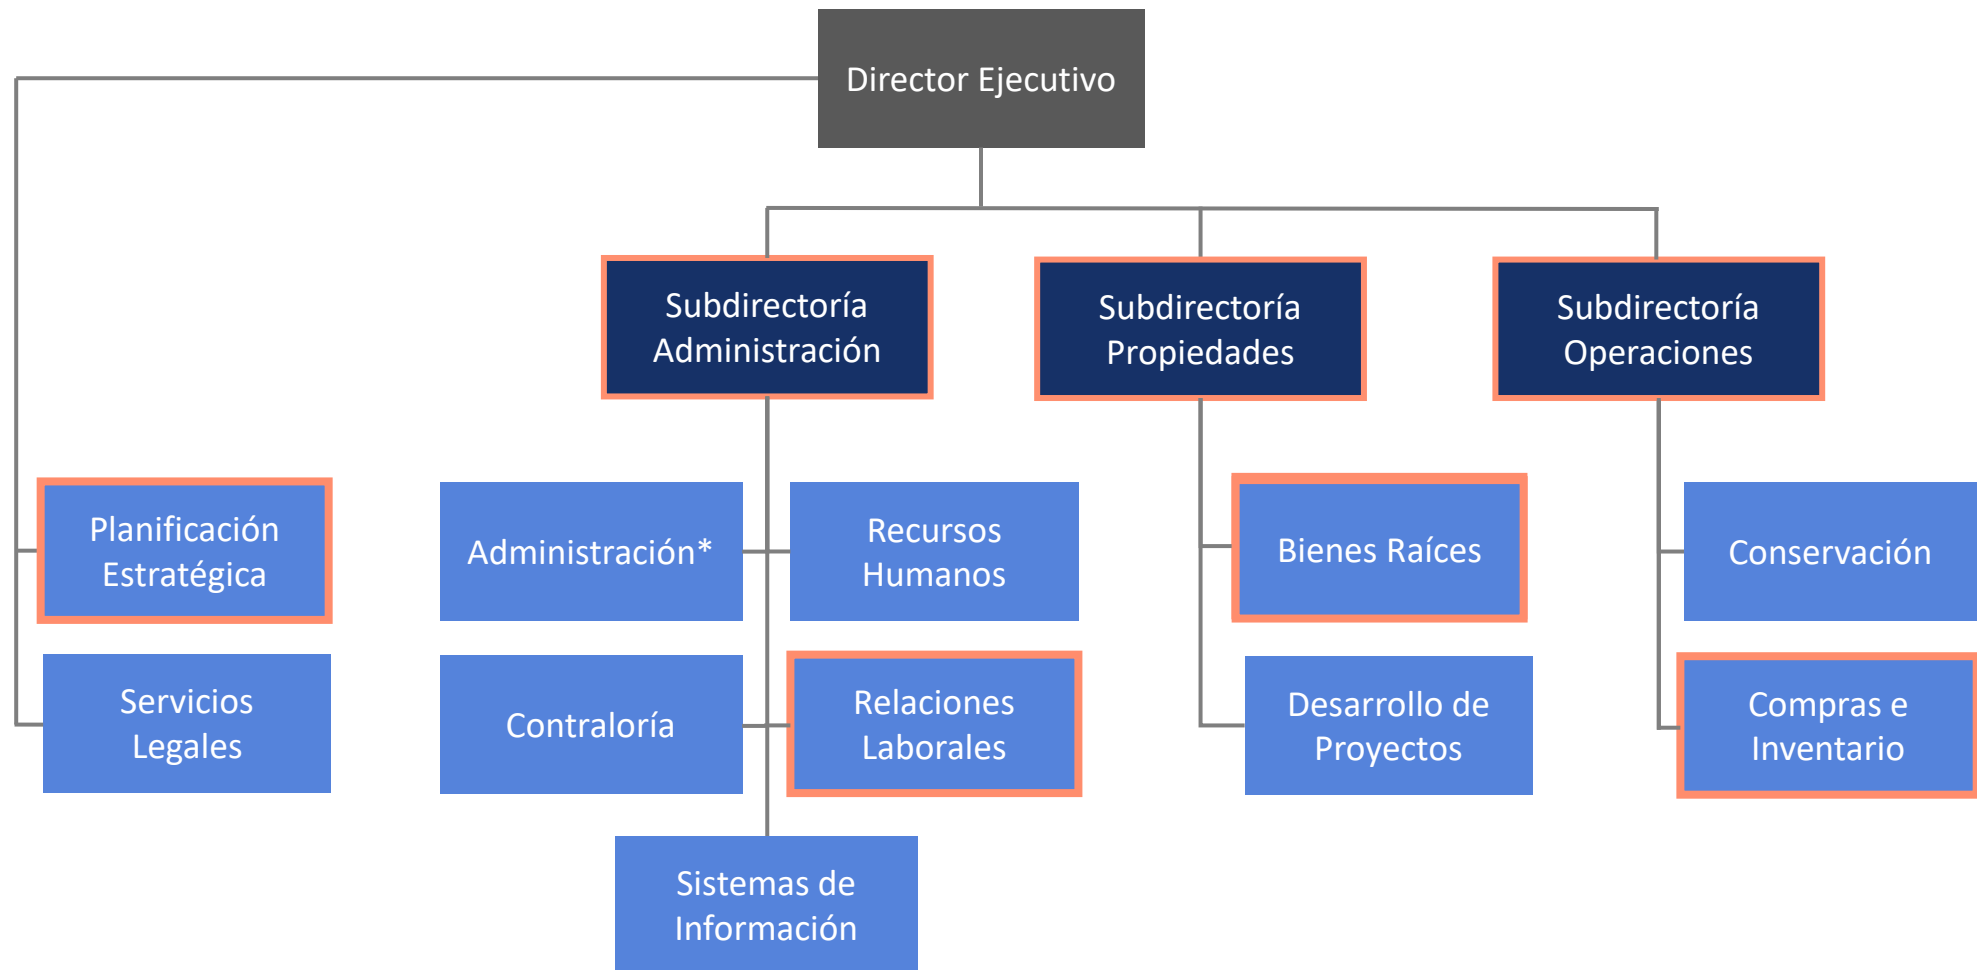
Director Ejecutivo

Subdirectoría Administración

Subdirectoría Propiedades

Subdirectoría Operaciones

Planificación Estratégica

Servicios Legales

Administración*

Recursos Humanos

Contraloría

Relaciones Laborales

Sistemas de Información

Bienes Raíces

Desarrollo de Proyectos

Conservación

Compras e Inventario